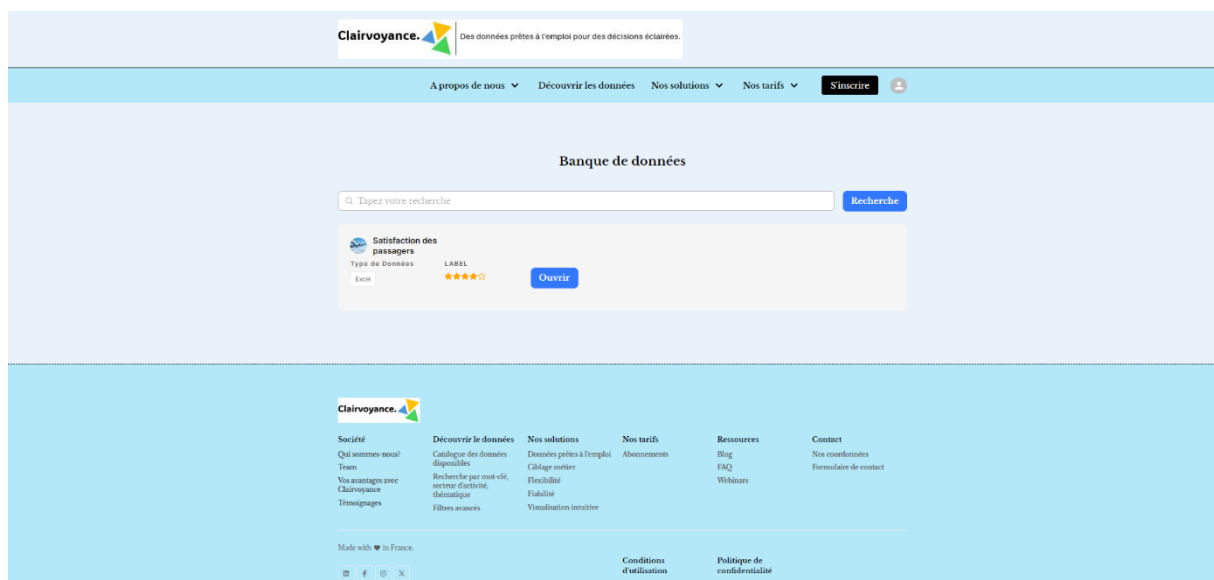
Clairvoyance. Des données prêtes à l'emploi pour des décisions éclairées.

A propos de nous Découvrir les données Nos solutions Nos tarifs S'inscrire

Banque de données

Tapez votre recherche
Recherche

Satisfaction des passagers
Type de Données
Excel
LABEL
★★★★☆
Ouvrir

Clairvoyance.

Société
Qui sommes-nous?
Team
Vos avantages avec Clairvoyance
Témoignages

Découvrir le données
Catalogue des données disponibles
Recherche par mot-clé, secteur d'activité, thématique
Filtres avancés

Nos solutions
Données prêtes à l'emploi
Ciblage métier
Flexibilité
Fiabilité
Visualisation intuitive

Nos tarifs
Abonnements

Ressources
Blog
FAQ
Webinars

Contact
Nos coordonnées
Formulaire de contact

Made with ♥ in France.

Conditions d'utilisation

Politique de confidentialité